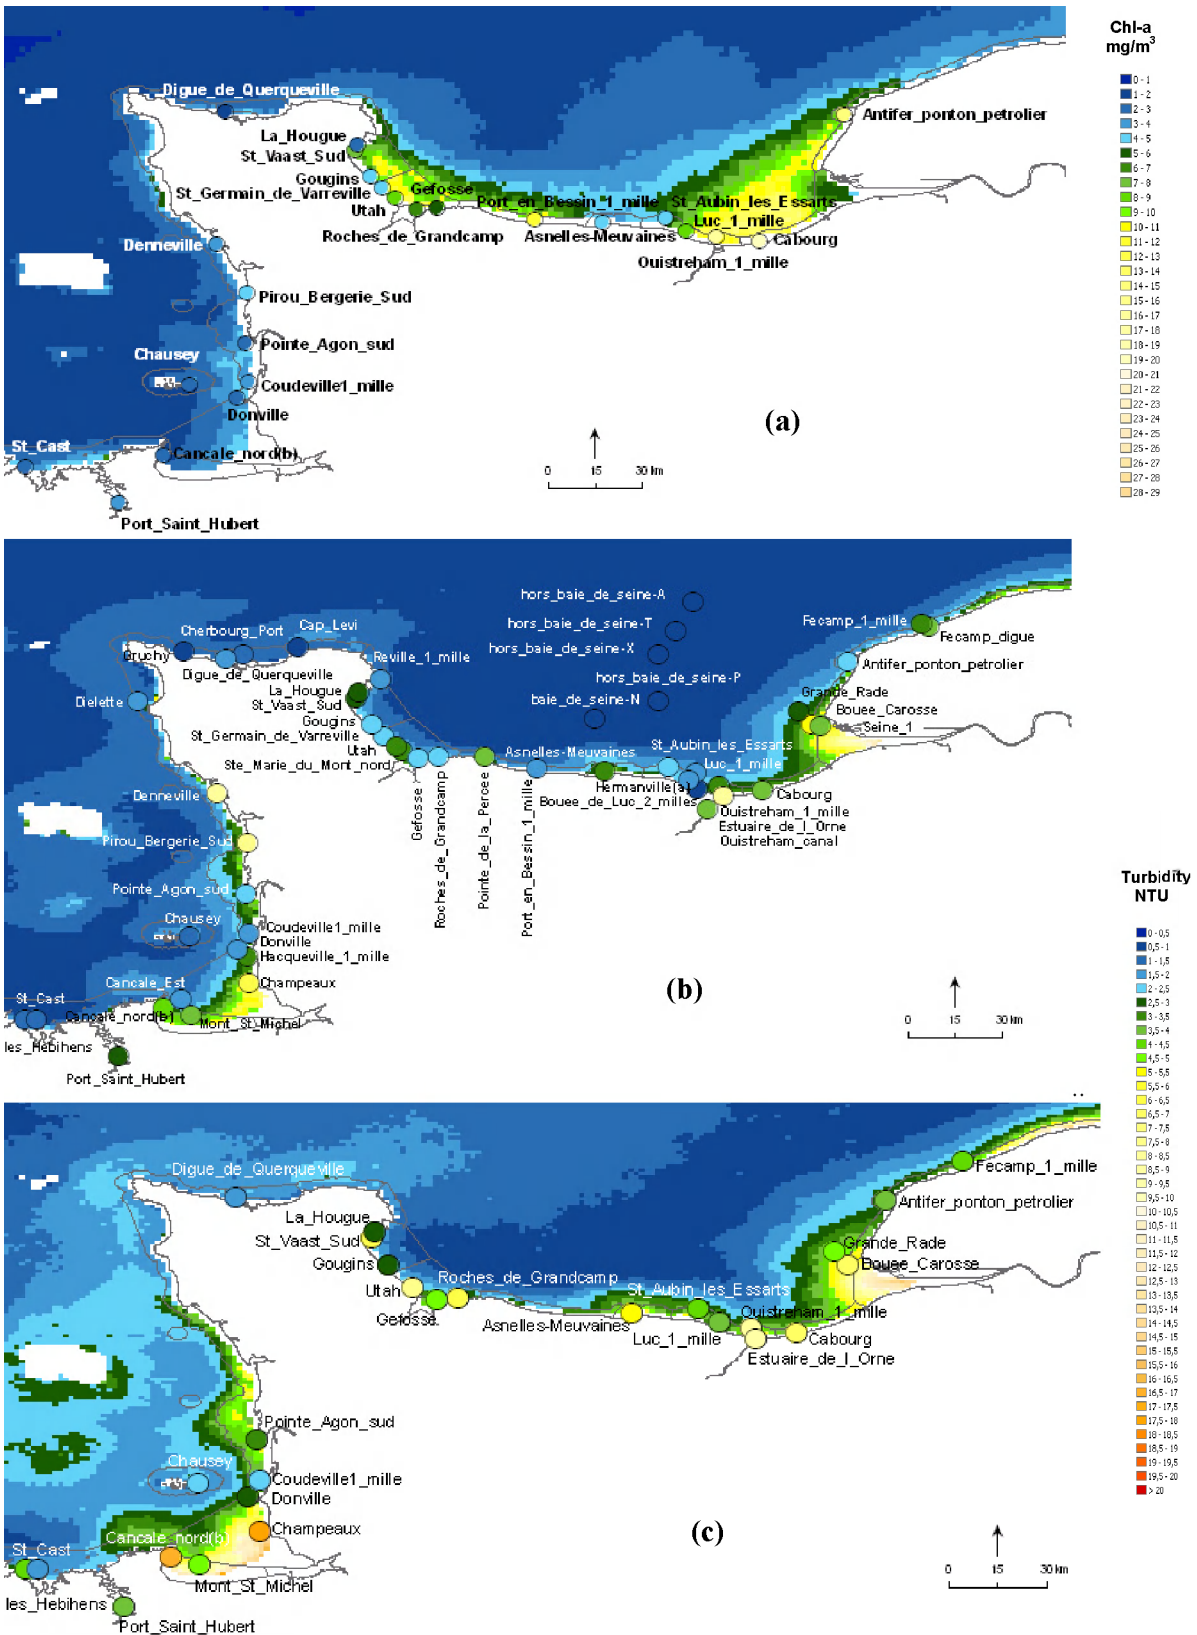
Chl-a
mg/m$^3$

0 - 1
1 - 2
2 - 3
3 - 4
4 - 5
5 - 6
6 - 7
7 - 8
8 - 9
9 - 10
10 - 11
11 - 12
12 - 13
13 - 14
14 - 15
15 - 16
16 - 17
17 - 18
18 - 19
19 - 20
20 - 21
21 - 22
22 - 23
23 - 24
24 - 25
25 - 26
26 - 27
27 - 28
28 - 29

Digue_de_Querqueville
La_Hougue
St_Vaast_Sud
Gougins
St_Germain_de_Varreville
Gefosse
Utah
Roches_de_Grandcamp
Port_en_Bessin_1_mille
Asnelles-Meuvaines
St_Aubin_les_Essarts
Luc_1_mille
Cabourg
Ouistreham_1_mille
Antifer_ponton_petrolier
Denneville
Pirou_Bergerie_Sud
Pointe_Agon_sud
Chausey
Coudeville1_mille
Donville
St_Cast
Cancale_nord(b)
Port_Saint_Hubert
(a)
0 15 30 km

hors_baie_de_seine-A
hors_baie_de_seine-T
hors_baie_de_seine-X
hors_baie_de_seine-P
baie_de_seine-N
Cherbourg_Port
Cap_Levi
Gruchy
Digue_de_Querqueville
Reville_1_mille
La_Hougue
St_Vaast_Sud
Gougins
St_Germain_de_Varreville
Utah
Ste_Marie_du_Mont_nord
Dielette
Gefosse
Roches_de_Grandcamp
Pointe_de_la_Percee
Port_en_Bessin_1_mille
Asnelles-Meuvaines
Hermanville(a)
Bouee_de_Luc_2_milles
St_Aubin_les_Essarts
Luc_1_mille
Cabourg
Ouistreham_1_mille
Estuaire_de_l_Orne
Ouistreham_canal
Fecamp_1_mille
Fecamp_digue
Antifer_ponton_petrolier
Grande_Rade
Bouee_Carosse
Seine_1
Denneville
Pirou_Bergerie_Sud
Pointe_Agon_sud
Chausey
Coudeville1_mille
Donville
Hacqueville_1_mille
Champeaux
Cancale_Est
St_Cast
Cancale_nord(b)
Mont_St_Michel
les_Hebihens
Port_Saint_Hubert
(b)
0 15 30 km

Turbidity
NTU

0 - 0,5
0,5 - 1
1 - 1,5
1,5 - 2
2 - 2,5
2,5 - 3
3 - 3,5
3,5 - 4
4 - 4,5
4,5 - 5
5 - 5,5
5,5 - 6
6 - 6,5
6,5 - 7
7 - 7,5
7,5 - 8
8 - 8,5
8,5 - 9
9 - 9,5
9,5 - 10
10 - 10,5
10,5 - 11
11 - 11,5
11,5 - 12
12 - 12,5
12,5 - 13
13 - 13,5
13,5 - 14
14 - 14,5
14,5 - 15
15 - 15,5
15,5 - 16
16 - 16,5
16,5 - 17
17 - 17,5
17,5 - 18
18 - 18,5
18,5 - 19
19 - 19,5
19,5 - 20
> 20

Digue_de_Querqueville
La_Hougue
St_Vaast_Sud
Gougins
Utah
Gefosse
Roches_de_Grandcamp
Asnelles-Meuvaines
St_Aubin_les_Essarts
Luc_1_mille
Ouistreham_1_mille
Cabourg
Estuaire_de_l_Orne
Fecamp_1_mille
Antifer_ponton_petrolier
Grande_Rade
Bouee_Carosse
Pointe_Agon_sud
Chausey
Coudeville1_mille
Donville
Champeaux
Cancale_nord(b)
St_Cast
Mont_St_Michel
les_Hebihens
Port_Saint_Hubert
(c)
0 15 30 km